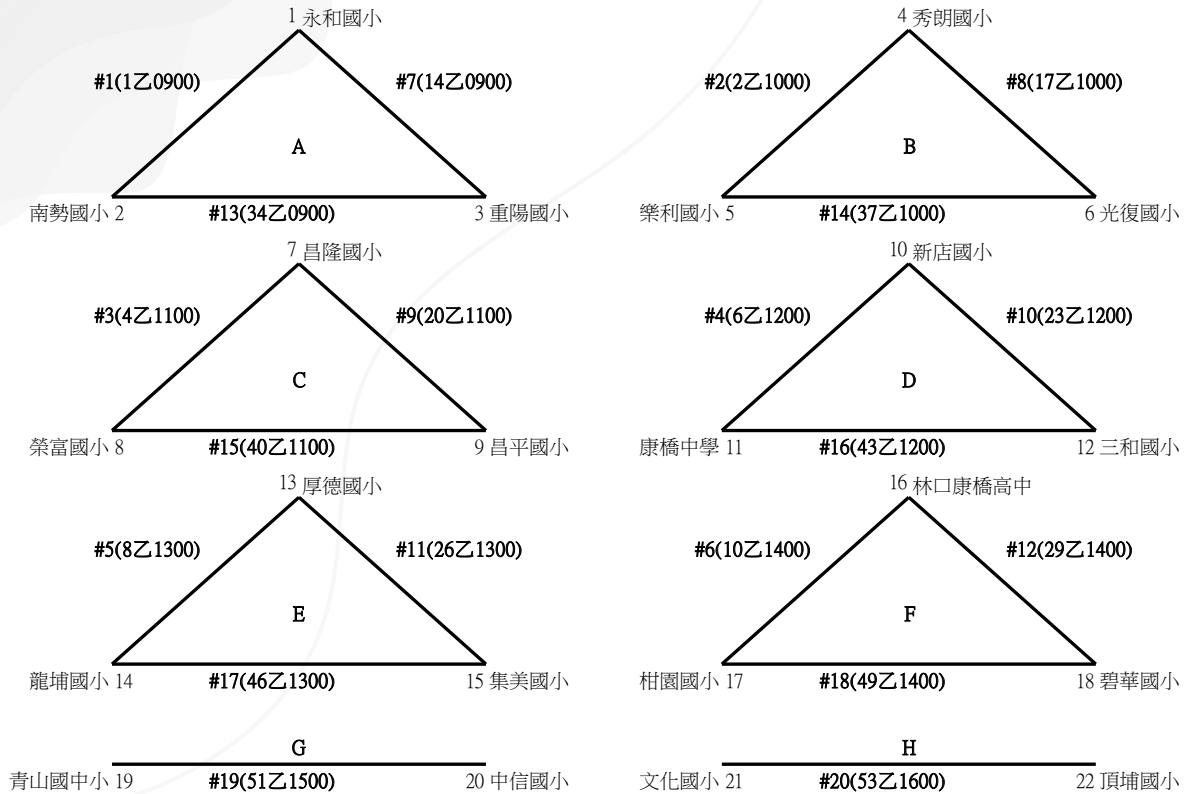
1 永和國小

#1(1乙0900)

#7(14乙0900)

A

南勢國小 2

#13(34乙0900)

3 重陽國小

4 秀朗國小

#2(2乙1000)

#8(17乙1000)

B

樂利國小 5

#14(37乙1000)

6 光復國小

7 昌隆國小

#3(4乙1100)

#9(20乙1100)

C

榮富國小 8

#15(40乙1100)

9 昌平國小

10 新店國小

#4(6乙1200)

#10(23乙1200)

D

康橋中學 11

#16(43乙1200)

12 三和國小

13 厚德國小

#5(8乙1300)

#11(26乙1300)

E

龍埔國小 14

#17(46乙1300)

15 集美國小

16 林口康橋高中

#6(10乙1400)

#12(29乙1400)

F

柑園國小 17

#18(49乙1400)

18 碧華國小

G

青山國中小 19

#19(51乙1500)

20 中信國小

H

文化國小 21

#20(53乙1600)

22 頂埔國小